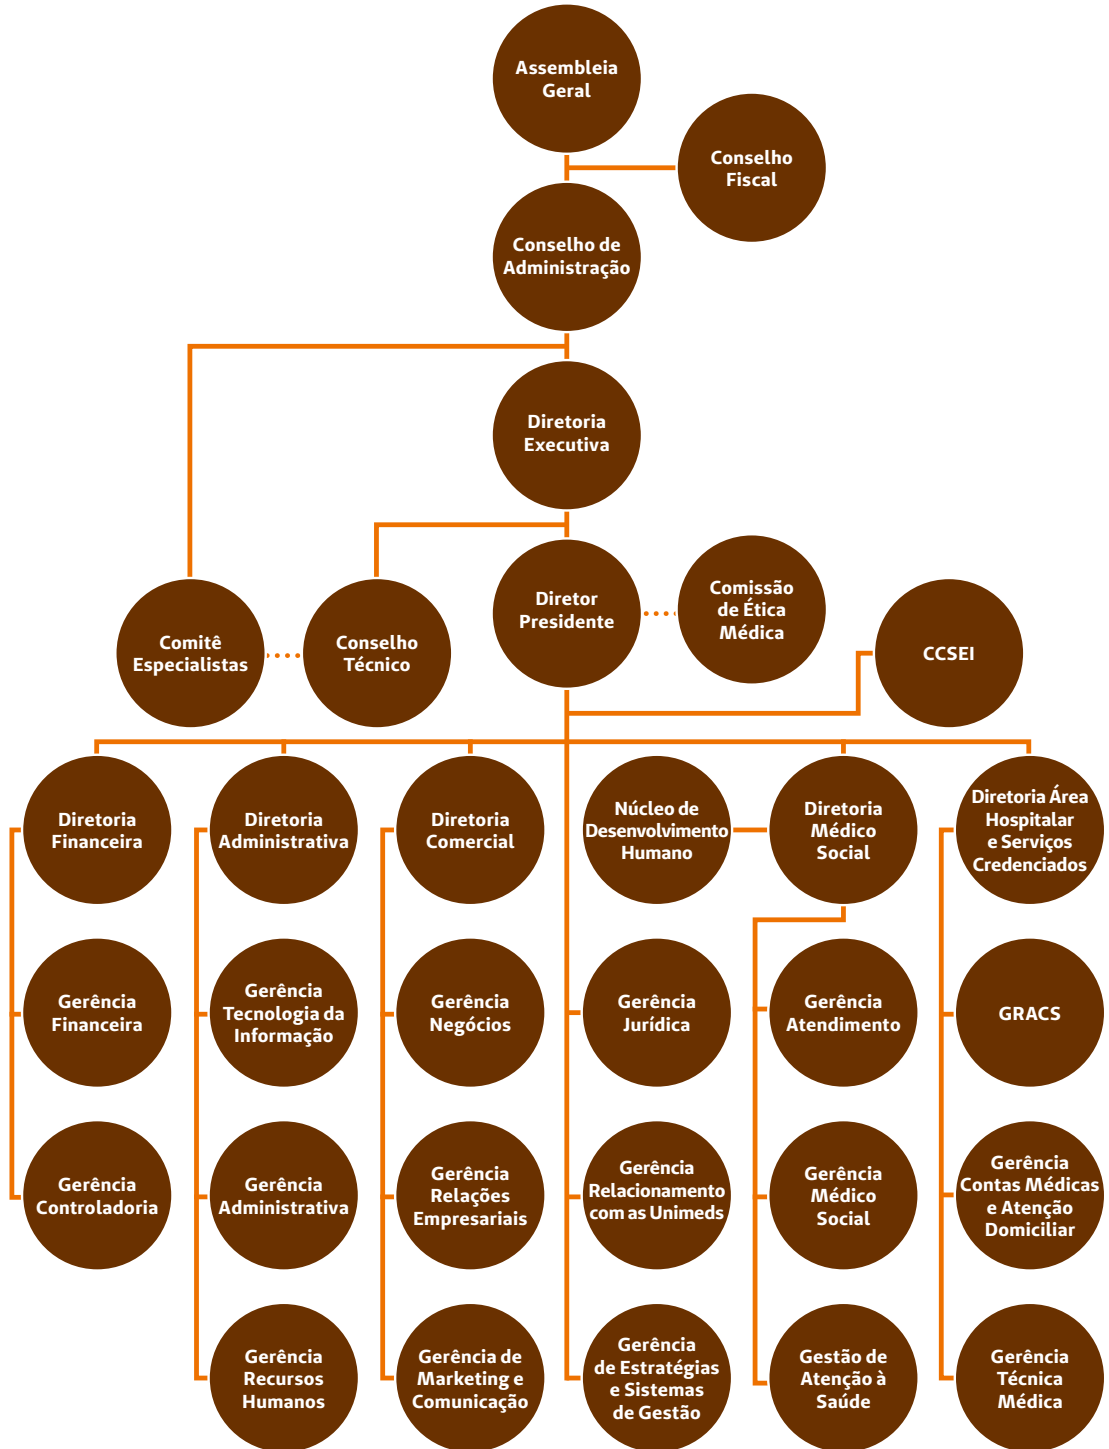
Assembleia Geral

Conselho Fiscal

Conselho de Administração

Diretoria Executiva

Comitê Especialistas

Conselho Técnico

Diretor Presidente

Comissão de Ética Médica

CCSEI

Diretoria Financeira

Diretoria Administrativa

Diretoria Comercial

Núcleo de Desenvolvimento Humano

Diretoria Médico Social

Diretoria Área Hospitalar e Serviços Credenciados

Gerência Financeira

Gerência Tecnologia da Informação

Gerência Negócios

Gerência Jurídica

Gerência Atendimento

GRACS

Gerência Controladoria

Gerência Administrativa

Gerência Relações Empresariais

Gerência Relacionamento com as Unimeds

Gerência Médico Social

Gerência Contas Médicas e Atenção Domiciliar

Gerência Recursos Humanos

Gerência de Marketing e Comunicação

Gerência de Estratégias e Sistemas de Gestão

Gestão de Atenção à Saúde

Gerência Técnica Médica